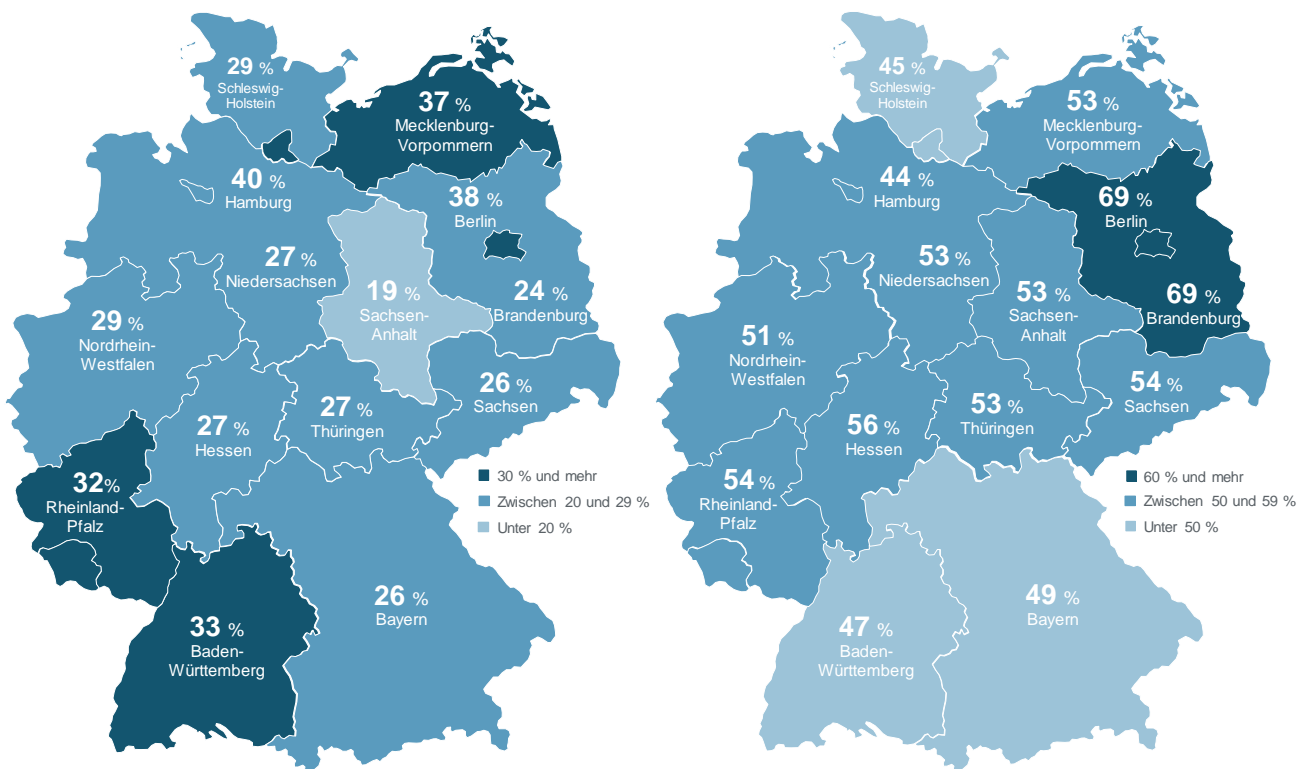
29 % Schleswig-Holstein

37 % Mecklenburg-Vorpommern

40 % Hamburg

38 % Berlin

27 % Niedersachsen

19 % Sachsen-Anhalt

24 % Brandenburg

29 % Nordrhein-Westfalen

26 % Sachsen

27 % Hessen

27 % Thüringen

32% Rheinland-Pfalz

30 % und mehr
Zwischen 20 und 29 %
Unter 20 %

26 % Bayern

33 % Baden-Württemberg

45 % Schleswig-Holstein

53 % Mecklenburg-Vorpommern

44 % Hamburg

69 % Berlin

53 % Niedersachsen

53 % Sachsen-Anhalt

69 % Brandenburg

51 % Nordrhein-Westfalen

54 % Sachsen

56 % Hessen

53 % Thüringen

54 % Rheinland-Pfalz

60 % und mehr
Zwischen 50 und 59 %
Unter 50 %

47 % Baden-Württemberg

49 % Bayern